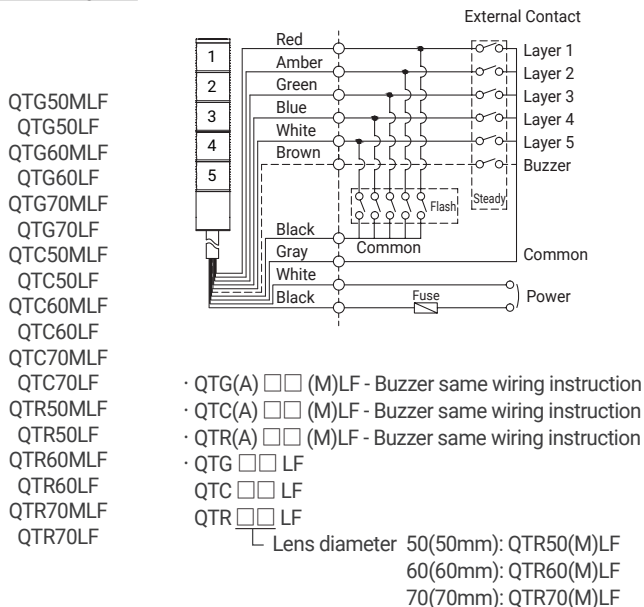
QTG50MLF
QTG50LF
QTG60MLF
QTG60LF
QTG70MLF
QTG70LF
QTC50MLF
QTC50LF
QTC60MLF
QTC60LF
QTC70MLF
QTC70LF
QTR50MLF
QTR50LF
QTR60MLF
QTR60LF
QTR70MLF
QTR70LF

External Contact

1
2
3
4
5

Red
Amber
Green
Blue
White
Brown

Layer 1
Layer 2
Layer 3
Layer 4
Layer 5
Buzzer

Flash
Steady

Black
Gray
White
Black

Common
Common
Fuse
Power

· QTG(A) □□ (M)LF - Buzzer same wiring instruction
· QTC(A) □□ (M)LF - Buzzer same wiring instruction
· QTR(A) □□ (M)LF - Buzzer same wiring instruction
· QTG □□ LF
QTC □□ LF
QTR □□ LF
Lens diameter 50(50mm): QTR50(M)LF
60(60mm): QTR60(M)LF
70(70mm): QTR70(M)LF